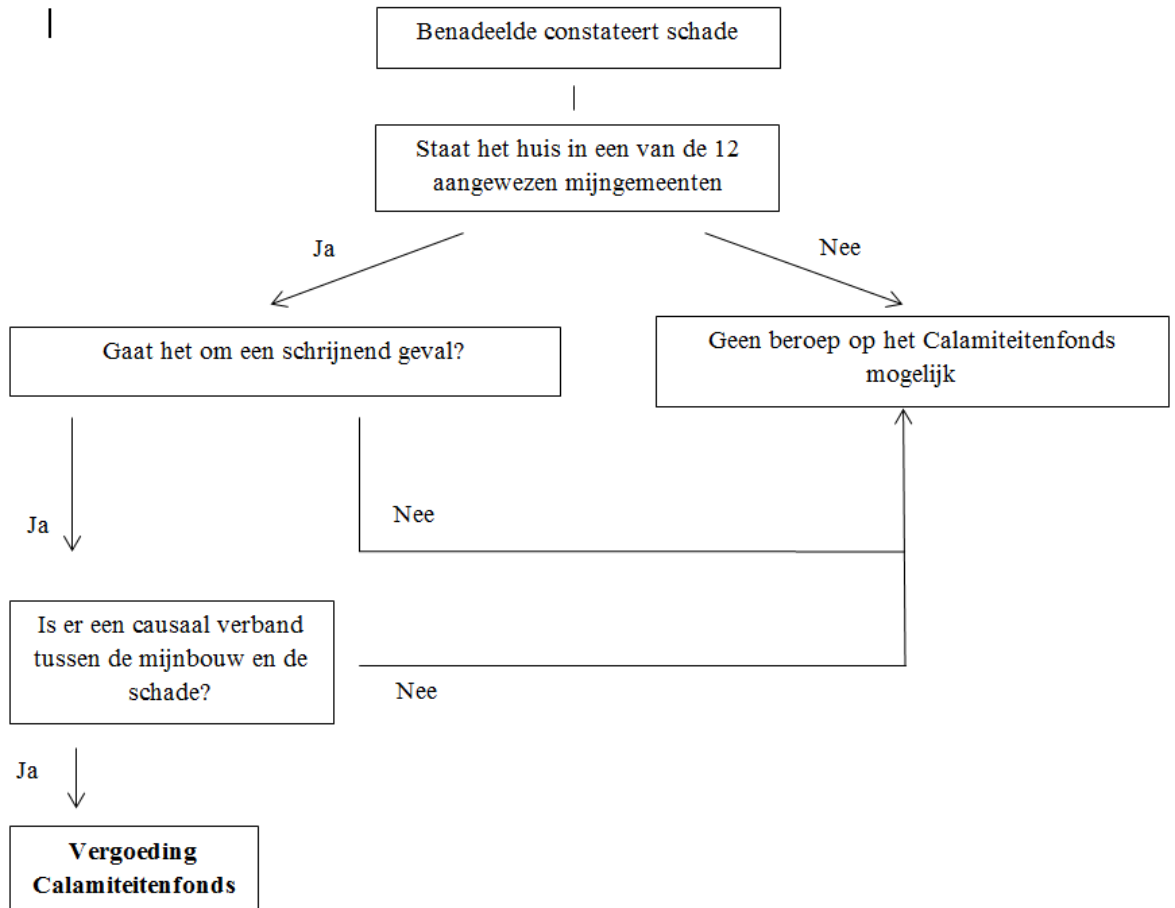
Benadeelde constateert schade

Staat het huis in een van de 12 aangewezen mijngemeenten

Ja

Nee

Gaat het om een schrijnend geval?

Geen beroep op het Calamiteitenfonds mogelijk

Ja

Nee

Is er een causaal verband tussen de mijnbouw en de schade?

Nee

Ja

**Vergoeding Calamiteitenfonds**